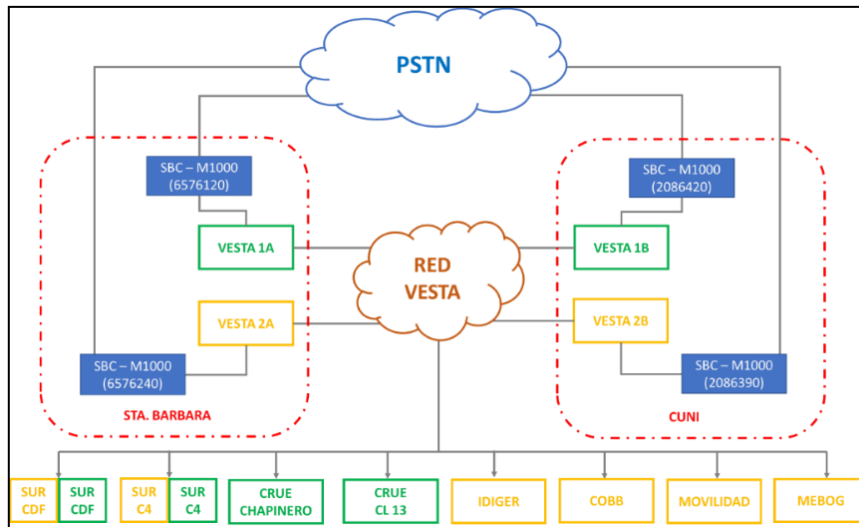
PSTN

SBC – M1000 (6576120)

VESTA 1A

VESTA 2A

SBC – M1000 (6576240)

STA. BARBARA

RED VESTA

SBC – M1000 (2086420)

VESTA 1B

VESTA 2B

SBC – M1000 (2086390)

CUNI

SUR CDF

SUR CDF

SUR C4

SUR C4

CRUE CHAPINERO

CRUE CL 13

IDIGER

COBB

MOVILIDAD

MEBOG